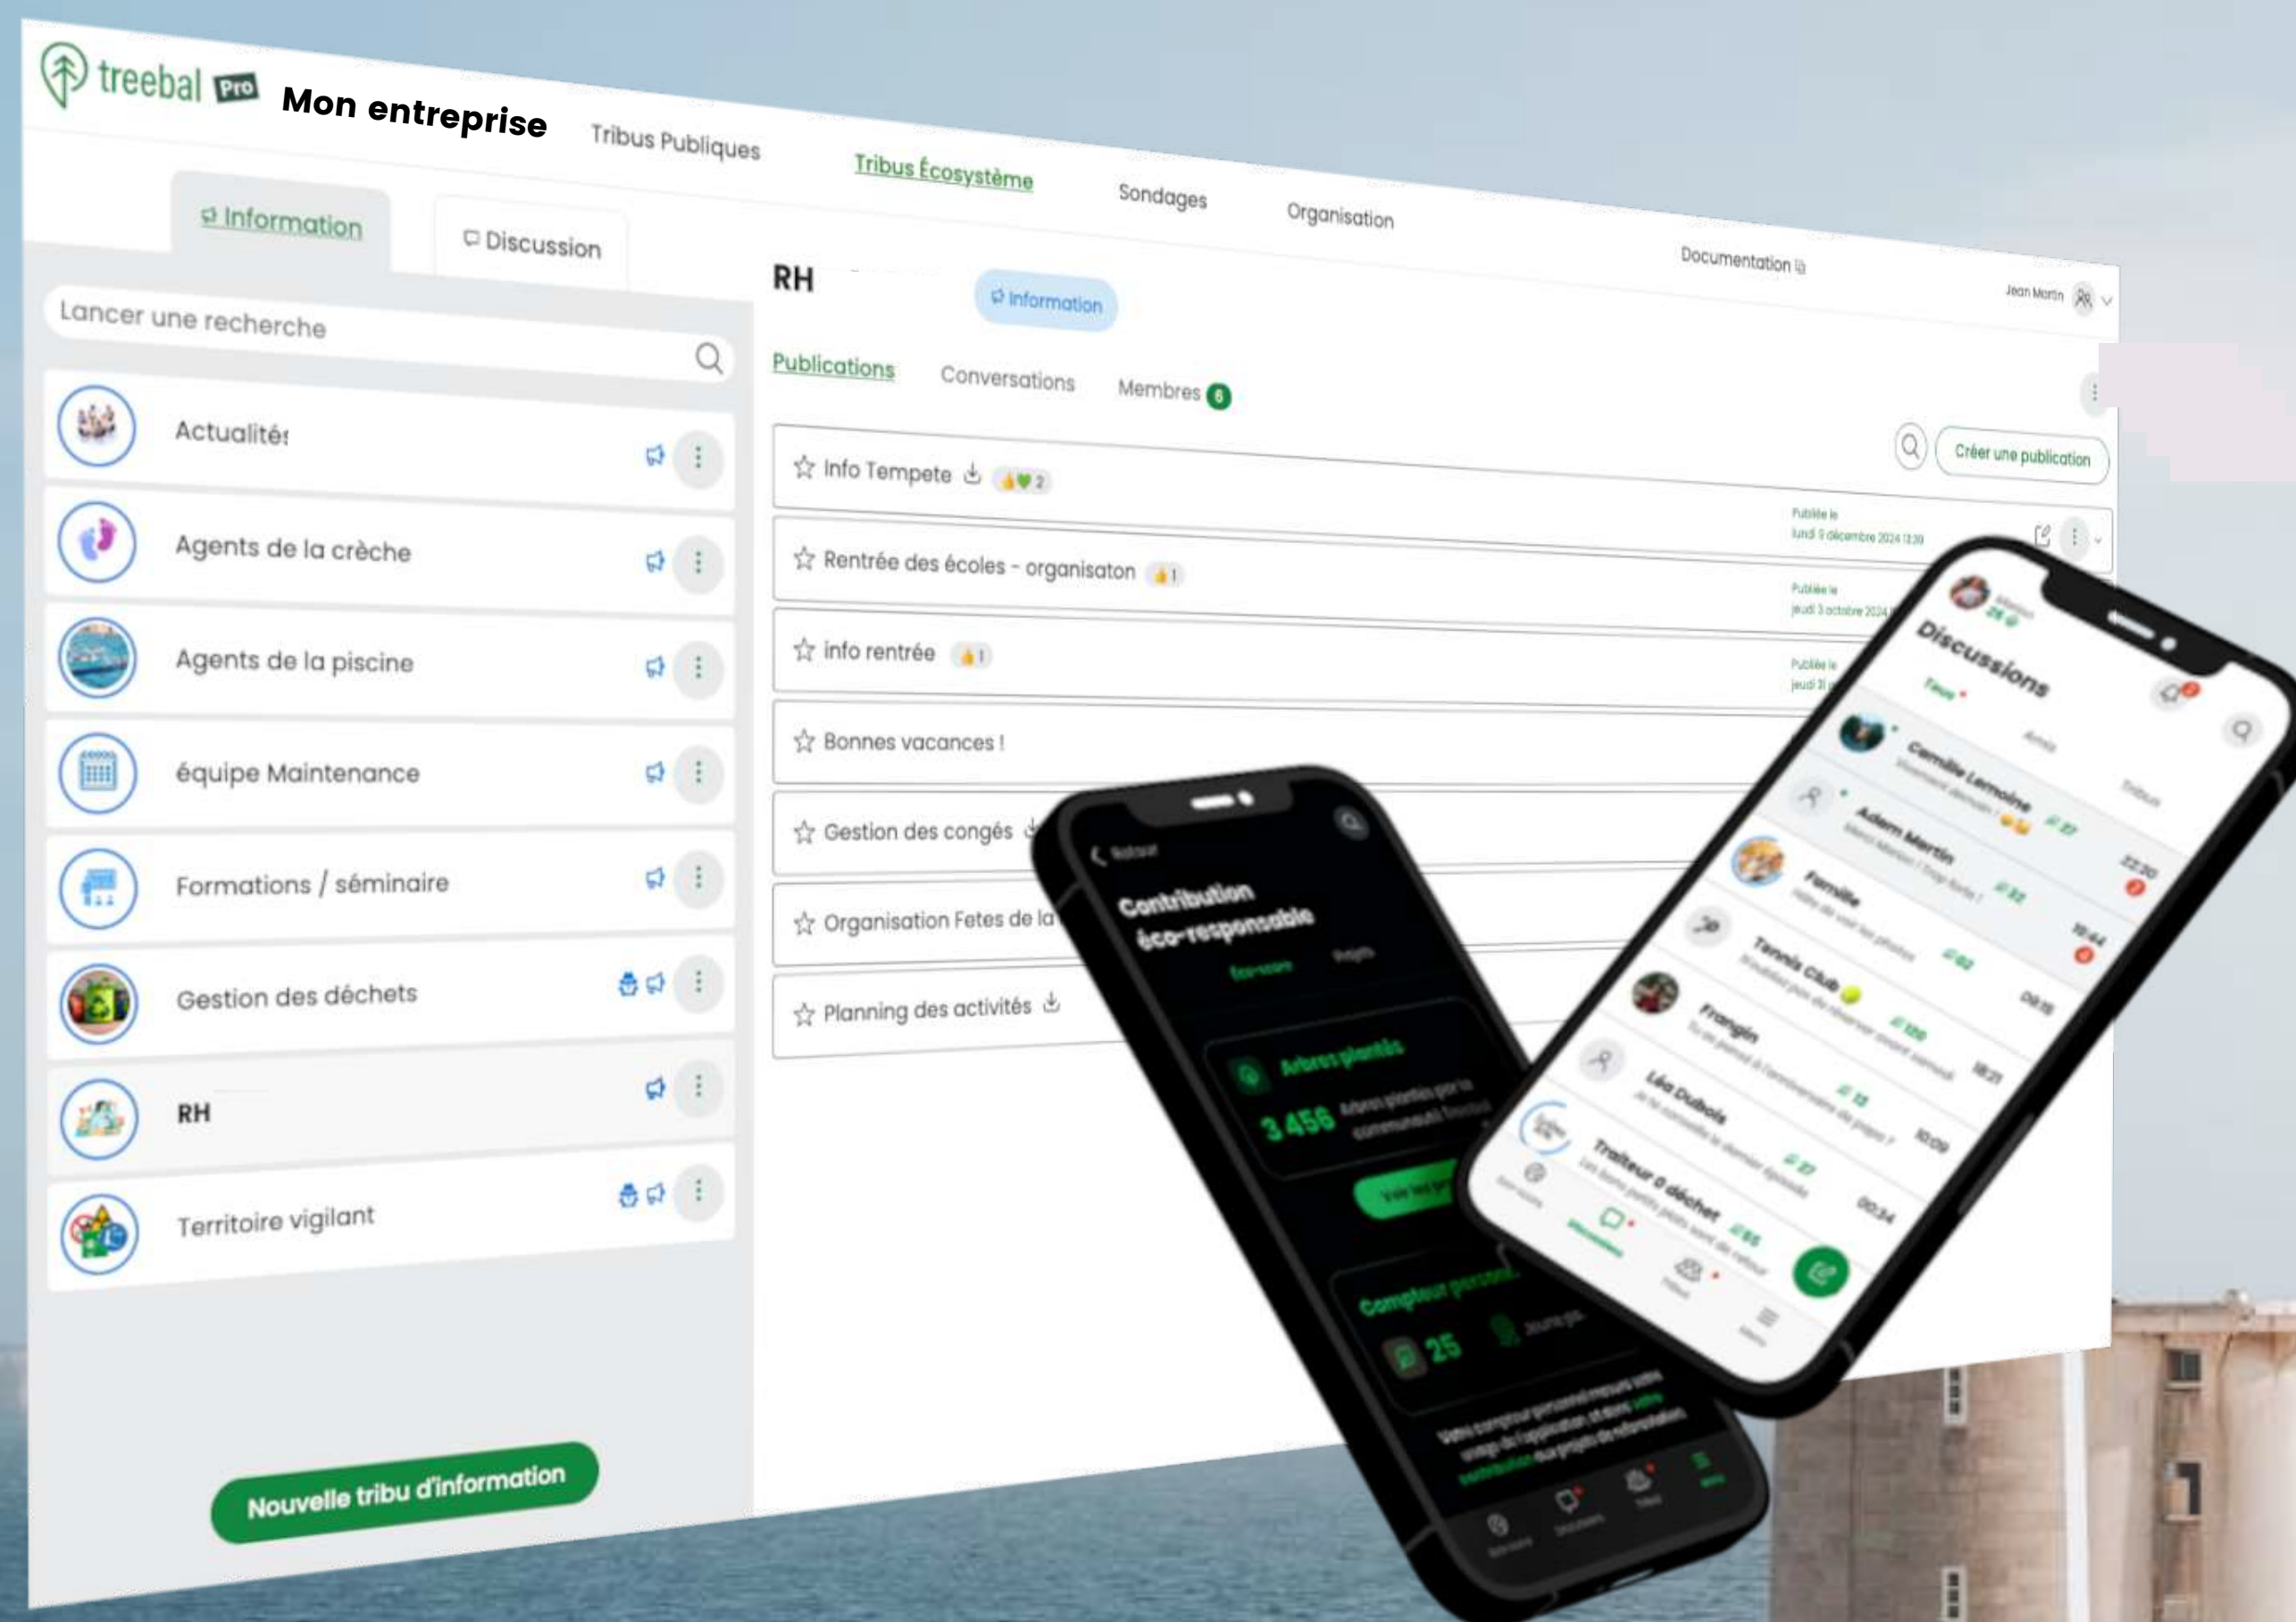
treebal Pro

Mon entreprise

Tribus Publiques

Tribus Écosystème

Sondages

Organisation

Documentation

Jean Martin

Information

Discussion

Lancer une recherche

Actualités

Agents de la crèche

Agents de la piscine

équipe Maintenance

Formations / séminaire

Gestion des déchets

RH

Territoire vigilant

Nouvelle tribu d'information

RH

Information

Publications

Conversations

Membres 6

Créer une publication

Info Tempete 2

Publiée le lundi 9 décembre 2024 13:39

Rentrée des écoles - organisaton 1

Publiée le jeudi 3 octobre 2024

info rentrée 1

Publiée le jeudi 31

Bonnes vacances !

Gestion des congés

Organisation Fetes de la

Planning des activités

Retour

Contribution éco-responsable

Arbres plantés

3 456

Compteur personnel

25

Discussions

Tous

Amis

Tribus

Camille Lemoine

Adam Martin

Famille

Tennis Club

Frangin

Léa Dubois

Traiteur 0 déchet